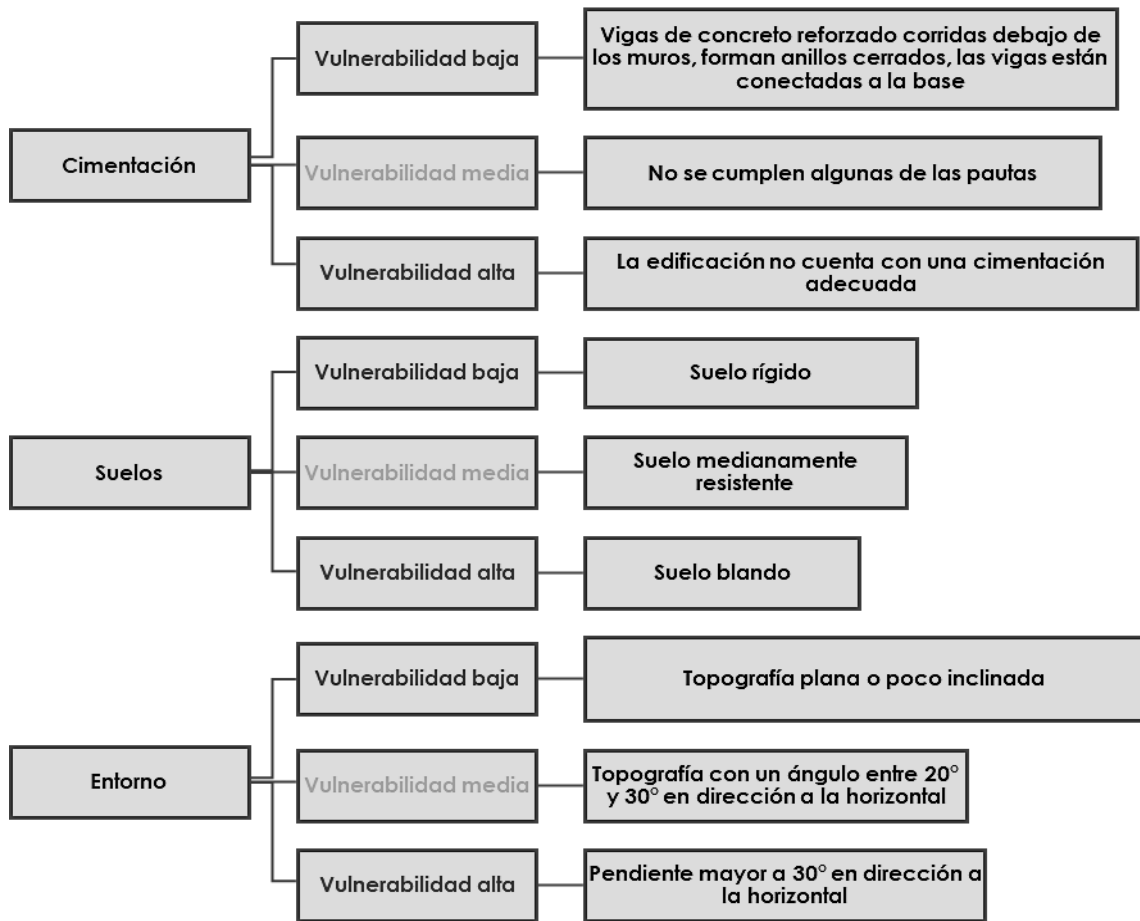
Cimentación

Vulnerabilidad baja

Vigas de concreto reforzado corridas debajo de los muros, forman anillos cerrados, las vigas están conectadas a la base

Vulnerabilidad media

No se cumplen algunas de las pautas

Vulnerabilidad alta

La edificación no cuenta con una cimentación adecuada

Suelos

Vulnerabilidad baja

Suelo rígido

Vulnerabilidad media

Suelo medianamente resistente

Vulnerabilidad alta

Suelo blando

Entorno

Vulnerabilidad baja

Topografía plana o poco inclinada

Vulnerabilidad media

Topografía con un ángulo entre 20° y 30° en dirección a la horizontal

Vulnerabilidad alta

Pendiente mayor a 30° en dirección a la horizontal